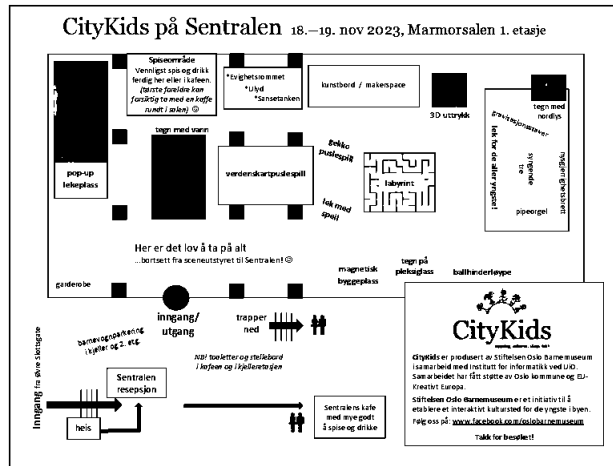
CityKids på Sentralen 18.–19. nov 2023, Marmorsalen 1. etasje

Spiseområde
Vennligst spis og drikk ferdig her eller i kafeen.
(tørste foreldre kan forsiktig ta med en kaffe rundt i salen) ☺

*Evighetsrommet
*Lyd
*Sansetanken

kunstbord / makerspace

3D uttrykk

tegn med nordlys

graviasjonstavle

lek for de aller yngste!

syngende tre

mysteriegelbelett

pipeorgel

pop-up lekeplass

tegn med vann

verdenskartpuslespill

gekko puslespill

labyrint

lek med speil

Her er det lov å ta på alt
...bortsett fra sceneutstyret til Sentralen! ☺

magnetisk byggeplass

tegn på pleksiglass

ballhinderløype

garderobe

inngang/ utgang

trapper ned

barnevognparkering i kjeller og 2. etg.

NB! toaletter og stellebord i kafeen og i kjelleretasjen

Inngang fra Øvre Slottsgate

Sentralen resepsjon

heis

Sentralens kafe med mye godt å spise og drikke

CityKids

CityKids er produsert av Stiftelsen Oslo Barnemuseum i samarbeid med Institutt for informatikk ved UiO. Samarbeidet har fått støtte av Oslo kommune og EU-Kreativt Europa.

Stiftelsen Oslo Barnemuseum er et initiativ til å etablere et interaktivt kultursted for de yngste i byen.

Følg oss på: www.facebook.com/oslobarnemuseum

Takk for besøket!